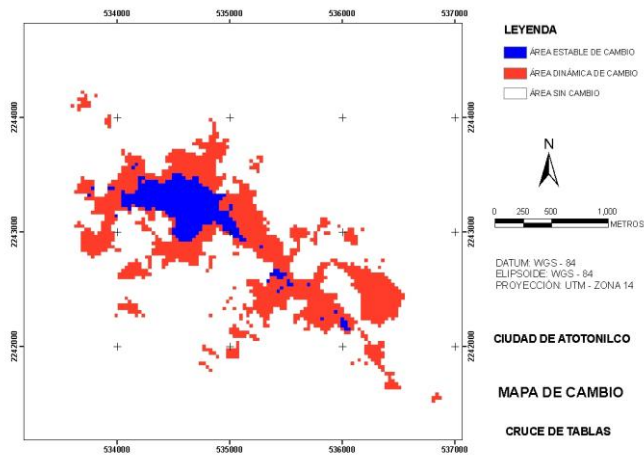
534000 535000 536000 537000

2244000
2243000
2242000

534000 535000 536000 537000

2244000
2243000
2242000

LEYENDA

ÁREA ESTABLE DE CAMBIO
ÁREA DINÁMICA DE CAMBIO
ÁREA SIN CAMBIO

N

0 250 500 1,000
METROS

DATUM: WGS - 84
ELIPSOIDE: WGS - 84
PROYECCIÓN: UTM - ZONA 14

CIUDAD DE ATOTONILCO

MAPA DE CAMBIO

CRUCE DE TABLAS